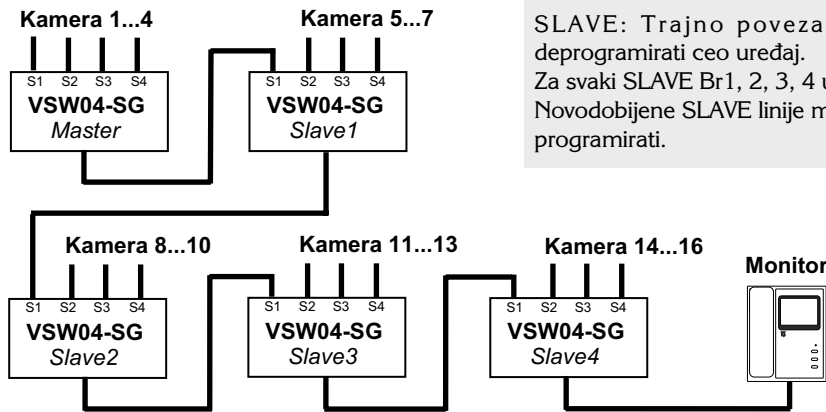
Kamera 1...4

S1 S2 S3 S4
VSW04-SG
Master

Kamera 5...7

S1 S2 S3 S4
VSW04-SG
Slave1

SLAVE: Trajno poveza
deprogramirati ceo uređaj.
Za svaki SLAVE Br1, 2, 3, 4 u
Novodobijene SLAVE linije m
programirati.

Kamera 8...10

S1 S2 S3 S4
VSW04-SG
Slave2

Kamera 11...13

S1 S2 S3 S4
VSW04-SG
Slave3

Kamera 14...16

S1 S2 S3 S4
VSW04-SG
Slave4

Monitor